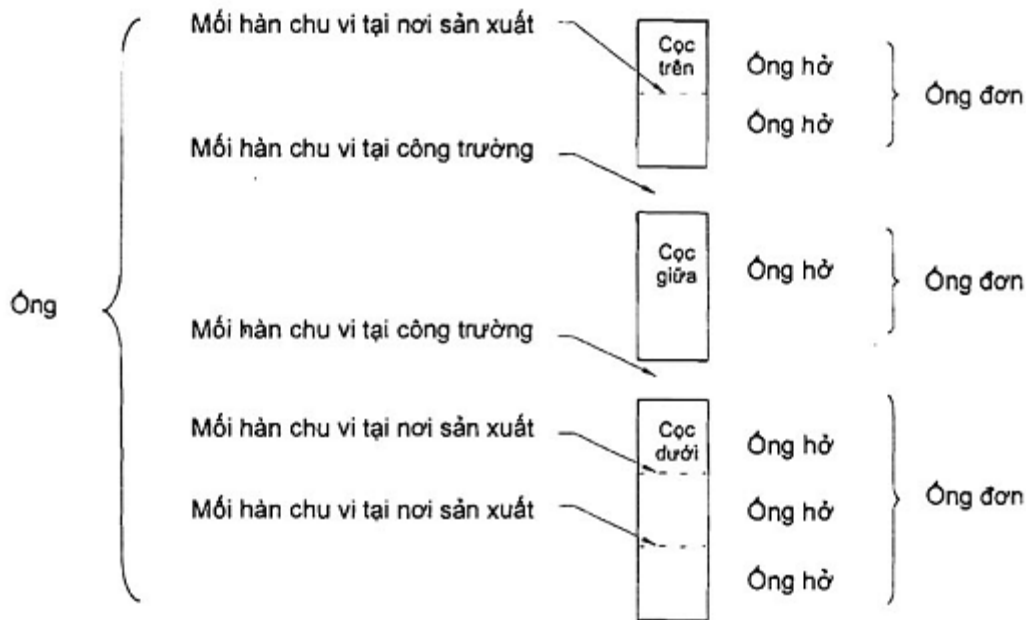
Mối hàn chu vi tại nơi sản xuất

Cọc trên

Ống hở

Ống hở

Ống đơn

Mối hàn chu vi tại công trường

Ống

Cọc giữa

Ống hở

Ống đơn

Mối hàn chu vi tại công trường

Mối hàn chu vi tại nơi sản xuất

Cọc dưới

Ống hở

Mối hàn chu vi tại nơi sản xuất

Ống hở

Ống hở

Ống đơn